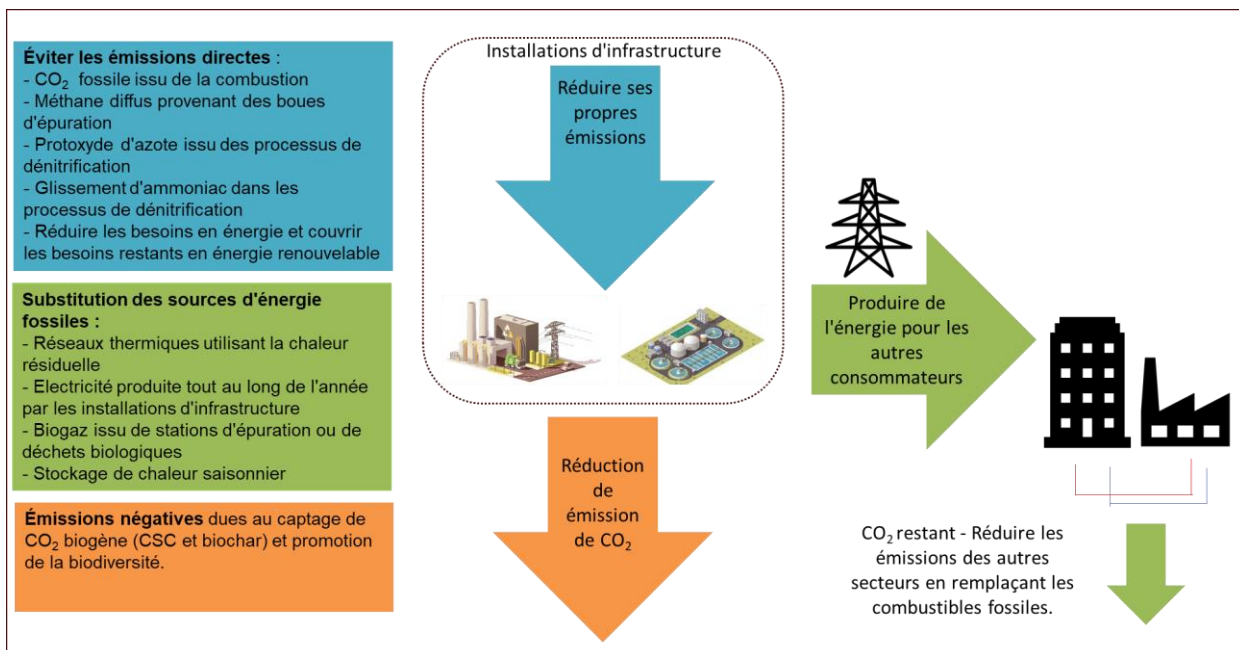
**Éviter les émissions directes** :
- $CO_2$ fossile issu de la combustion
- Méthane diffus provenant des boues d'épuration
- Protoxyde d'azote issu des processus de dénitrification
- Glissement d'ammoniac dans les processus de dénitrification
- Réduire les besoins en énergie et couvrir les besoins restants en énergie renouvelable

**Substitution des sources d'énergie fossiles :**
- Réseaux thermiques utilisant la chaleur résiduelle
- Electricité produite tout au long de l'année par les installations d'infrastructure
- Biogaz issu de stations d'épuration ou de déchets biologiques
- Stockage de chaleur saisonnier

**Émissions négatives** dues au captage de $CO_2$ biogène (CSC et biochar) et promotion de la biodiversité.

Installations d'infrastructure

Réduire ses propres émissions

Réduction de émission de $CO_2$

Produire de l'énergie pour les autres consommateurs

$CO_2$ restant - Réduire les émissions des autres secteurs en remplaçant les combustibles fossiles.